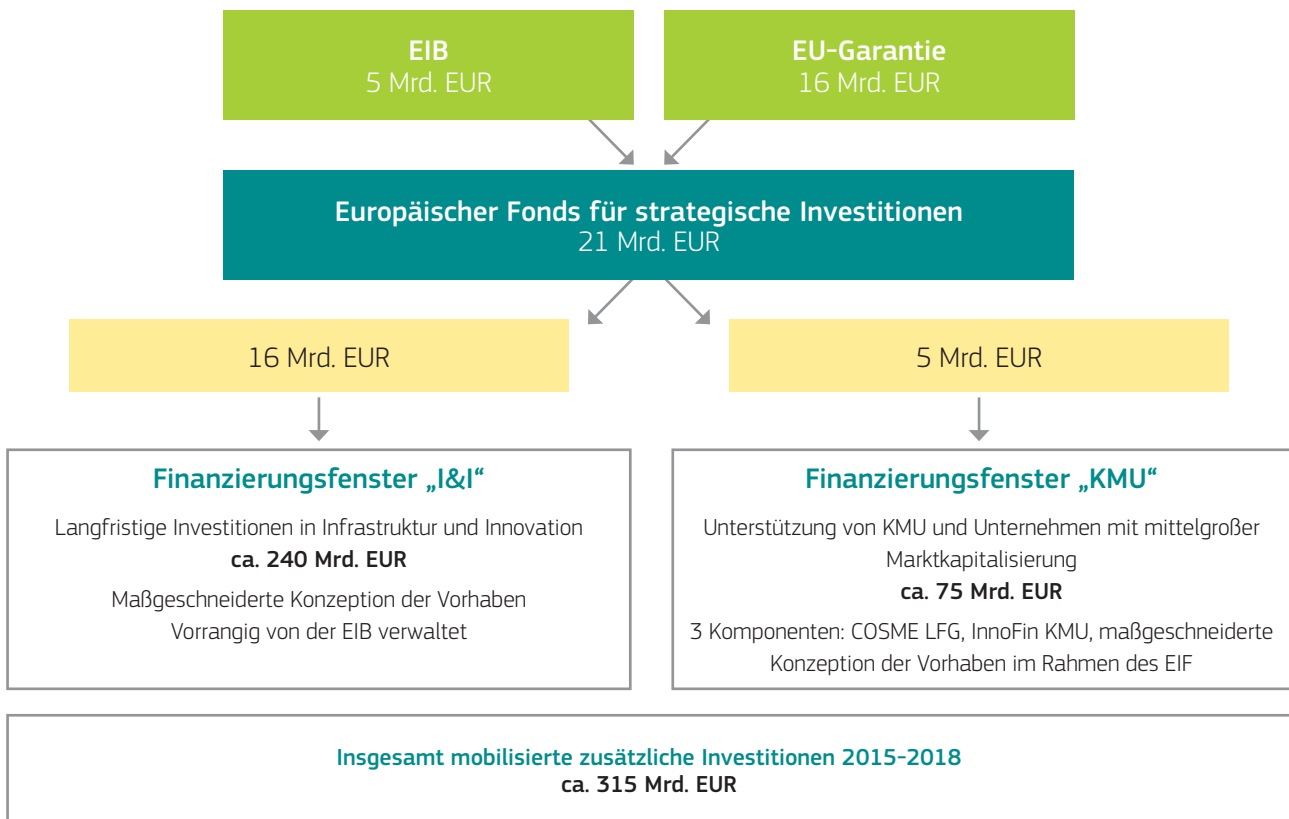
EIB
5 Mrd. EUR

EU-Garantie
16 Mrd. EUR

Europäischer Fonds für strategische Investitionen
21 Mrd. EUR

16 Mrd. EUR

5 Mrd. EUR

Finanzierungsfenster „I&I“

Langfristige Investitionen in Infrastruktur und Innovation
ca. 240 Mrd. EUR

Maßgeschneiderte Konzeption der Vorhaben
Vorrangig von der EIB verwaltet

Finanzierungsfenster „KMU“

Unterstützung von KMU und Unternehmen mit mittelgroßer Marktkapitalisierung
ca. 75 Mrd. EUR

3 Komponenten: COSME LFG, InnoFin KMU, maßgeschneiderte Konzeption der Vorhaben im Rahmen des EIF

Insgesamt mobilisierte zusätzliche Investitionen 2015-2018
ca. 315 Mrd. EUR